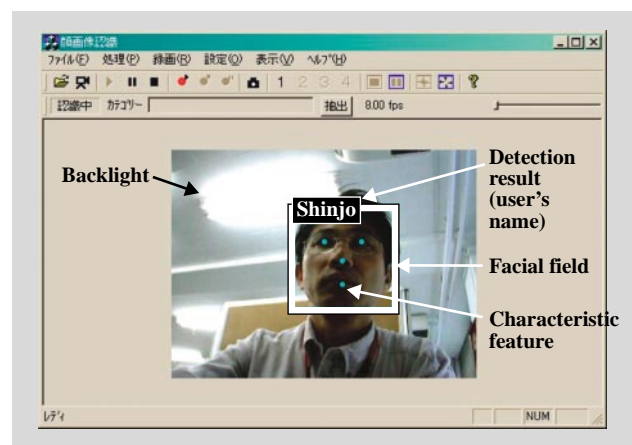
顔画像認識
ファイル(F) 処理(P) 録画(R) 設定(O) 表示(V) ヘルプ(H)
1 2 3 4
認識中 カテゴリー 抽出 8.00 fps

Backlight
Detection result (user's name)
Shinjo
Facial field
Characteristic feature

レディ NUM